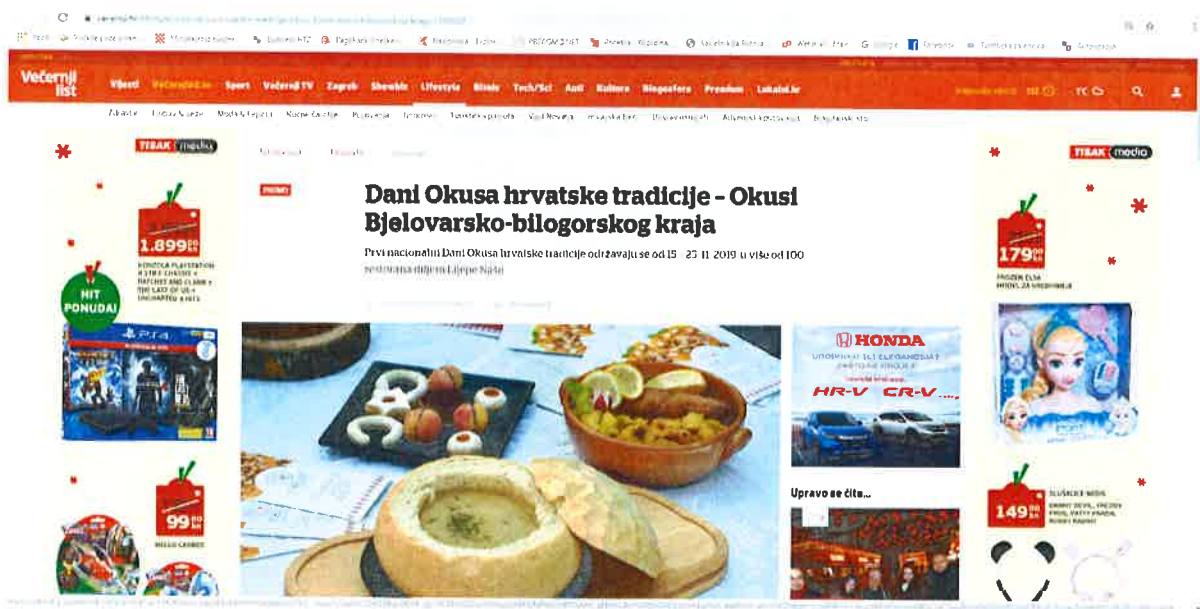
Večernji list

Vijesti Sport Večernji TV Zagreb Showbiz Lifestyle Biznis Tech/Sci Auti Kultura Blogosfera Premium Lokalni.hr

TISAK medio

1.899 kn

HIT PONUDA!

99 kn

PROMO

Dani Okusa hrvatske tradicije - Okusi Bjelovarsko-bilogorskog kraja

Prvi nacionalni Dani Okusa hrvatske tradicije održavaju se od 15. - 25. 11. 2019. u više od 100 restorana diljem Lijepe Naše

HONDA

HR-V CR-V

Upravo se čita...

TISAK medio

179 kn

149 kn